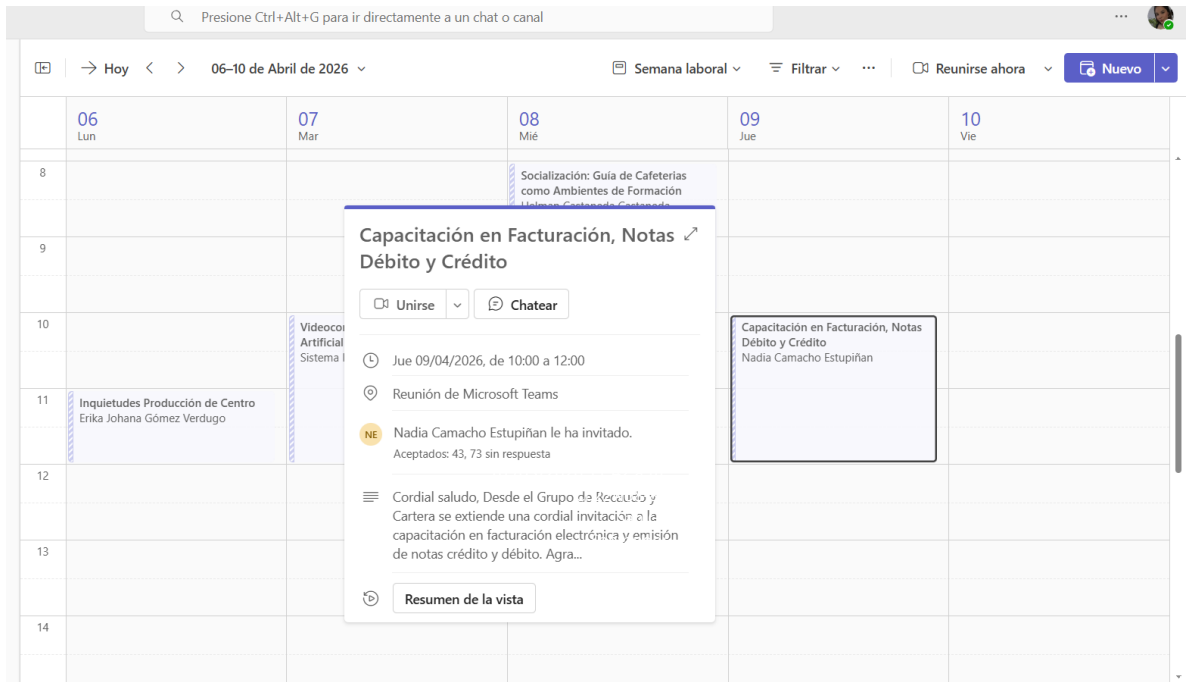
Presione Ctrl+Alt+G para ir directamente a un chat o canal

Hoy 06–10 de Abril de 2026

Semana laboral Filtrar ··· Reunirse ahora Nuevo

06 Lun | 07 Mar | 08 Mié | 09 Jue | 10 Vie

8
9
10
11
12
13
14

Socialización: Guía de Cafeterias como Ambientes de Formación
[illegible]

Videocor
Artificial
Sistema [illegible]

Inquietudes Producción de Centro
Erika Johana Gómez Verdugo

Capacitación en Facturación, Notas Débito y Crédito
Nadia Camacho Estupiñan

Capacitación en Facturación, Notas Débito y Crédito

Unirse Chatear

Jue 09/04/2026, de 10:00 a 12:00

Reunión de Microsoft Teams

NE Nadia Camacho Estupiñan le ha invitado.
Aceptados: 43, 73 sin respuesta

Cordial saludo, Desde el Grupo de Recaudo y Cartera se extiende una cordial invitación a la capacitación en facturación electrónica y emisión de notas crédito y débito. Agra...

Resumen de la vista